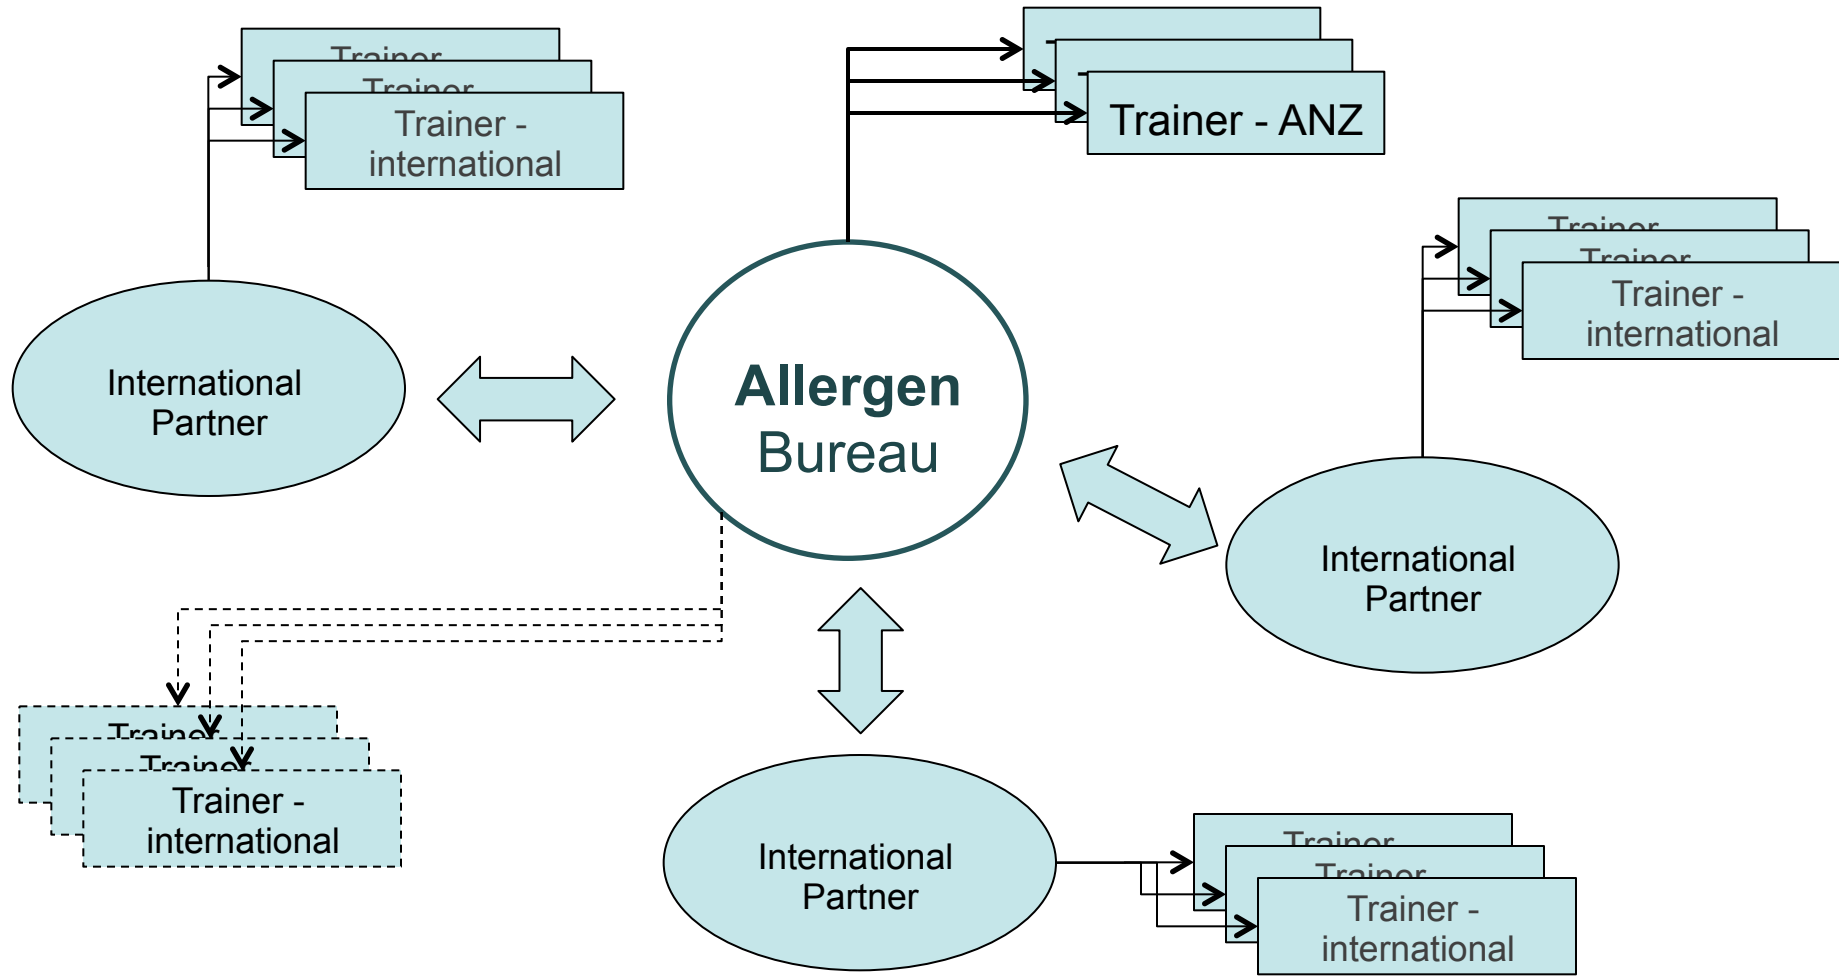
Trainer
Trainer
Trainer - international

Trainer - ANZ

International Partner

Allergen Bureau

Trainer
Trainer
Trainer - international

International Partner

Trainer
Trainer
Trainer - international

International Partner

Trainer
Trainer
Trainer - international